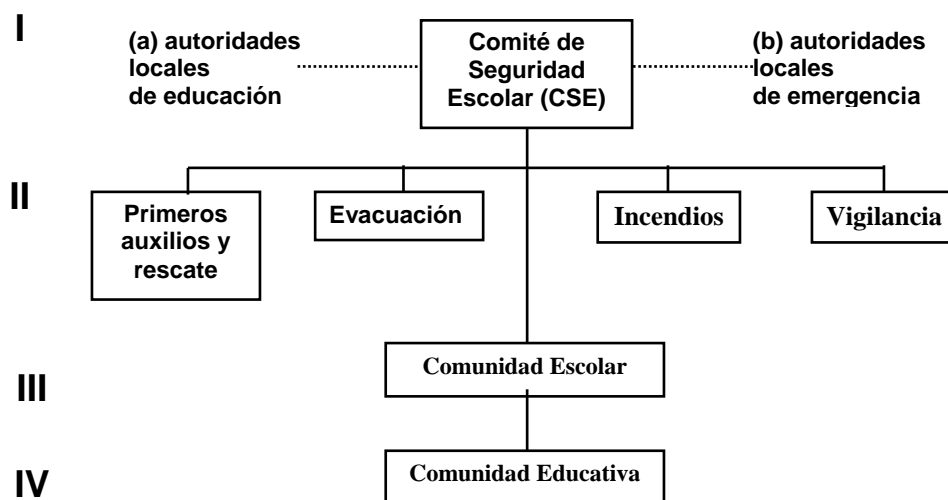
I

(a) autoridades locales de educación

Comité de Seguridad Escolar (CSE)

(b) autoridades locales de emergencia

II

Primeros auxilios y rescate

Evacuación

Incendios

Vigilancia

III

Comunidad Escolar

IV

Comunidad Educativa